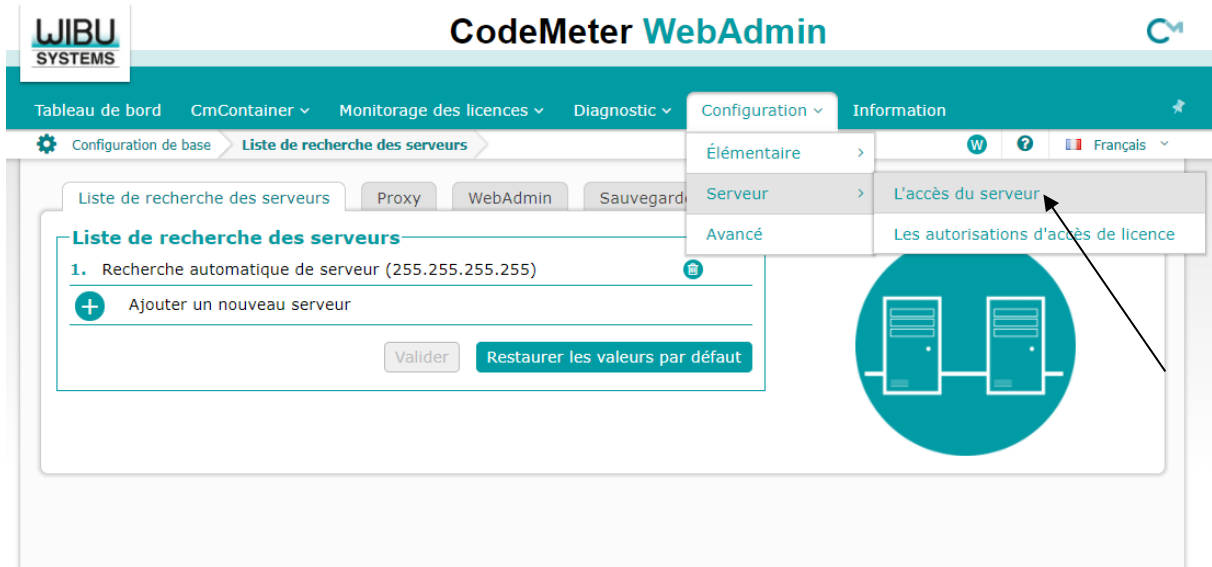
WIBU SYSTEMS

CodeMeter WebAdmin

Tableau de bord CmContainer ⌄ Monitorage des licences ⌄ Diagnostic ⌄ Configuration ⌄ Information

Configuration de base Liste de recherche des serveurs

Français

Élémentaire
Serveur
Avancé

L'accès du serveur
Les autorisations d'accès de licence

Liste de recherche des serveurs Proxy WebAdmin Sauvegarde

Liste de recherche des serveurs

1. Recherche automatique de serveur (255.255.255.255)

Ajouter un nouveau serveur

Valider Restaurer les valeurs par défaut